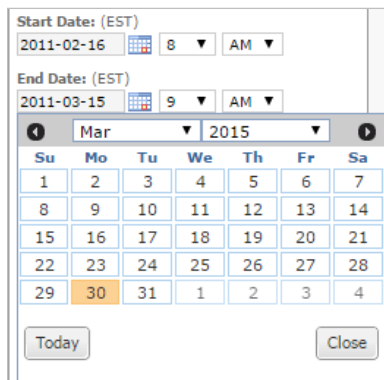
Start Date: (EST)
2011-02-16 8 ▼ AM ▼

End Date: (EST)
2011-03-15 9 ▼ AM ▼

Mar ▼ 2015 ▼

| Su | Mo | Tu | We | Th | Fr | Sa |
|---|---|---|---|---|---|---|
| 1 | 2 | 3 | 4 | 5 | 6 | 7 |
| 8 | 9 | 10 | 11 | 12 | 13 | 14 |
| 15 | 16 | 17 | 18 | 19 | 20 | 21 |
| 22 | 23 | 24 | 25 | 26 | 27 | 28 |
| 29 | 30 | 31 | 1 | 2 | 3 | 4 |

Today Close